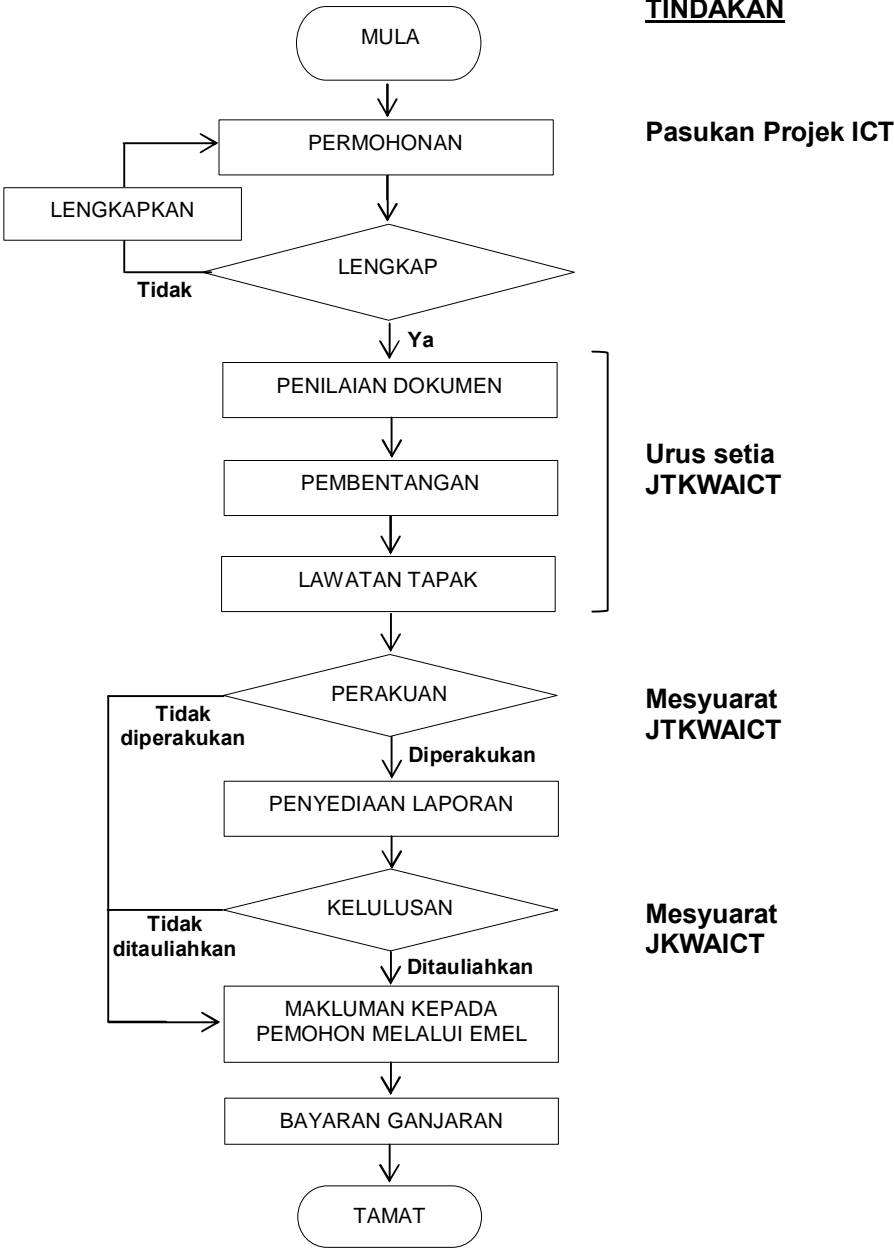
TINDAKAN

MULA

PERMOHONAN

Pasukan Projek ICT

LENGKAPKAN

LENGKAP

Tidak

Ya

PENILAIAN DOKUMEN

PEMBENTANGAN

Urus setia JTKWAICT

LAWATAN TAPAK

PERAKUAN

Mesyuarat JTKWAICT

Tidak diperakukan

Diperakukan

PENYEDIAAN LAPORAN

KELULUSAN

Mesyuarat JKWAICT

Tidak ditauliahkan

Ditauliahkan

MAKLUMAN KEPADA PEMOHON MELALUI EMEL

BAYARAN GANJARAN

TAMAT